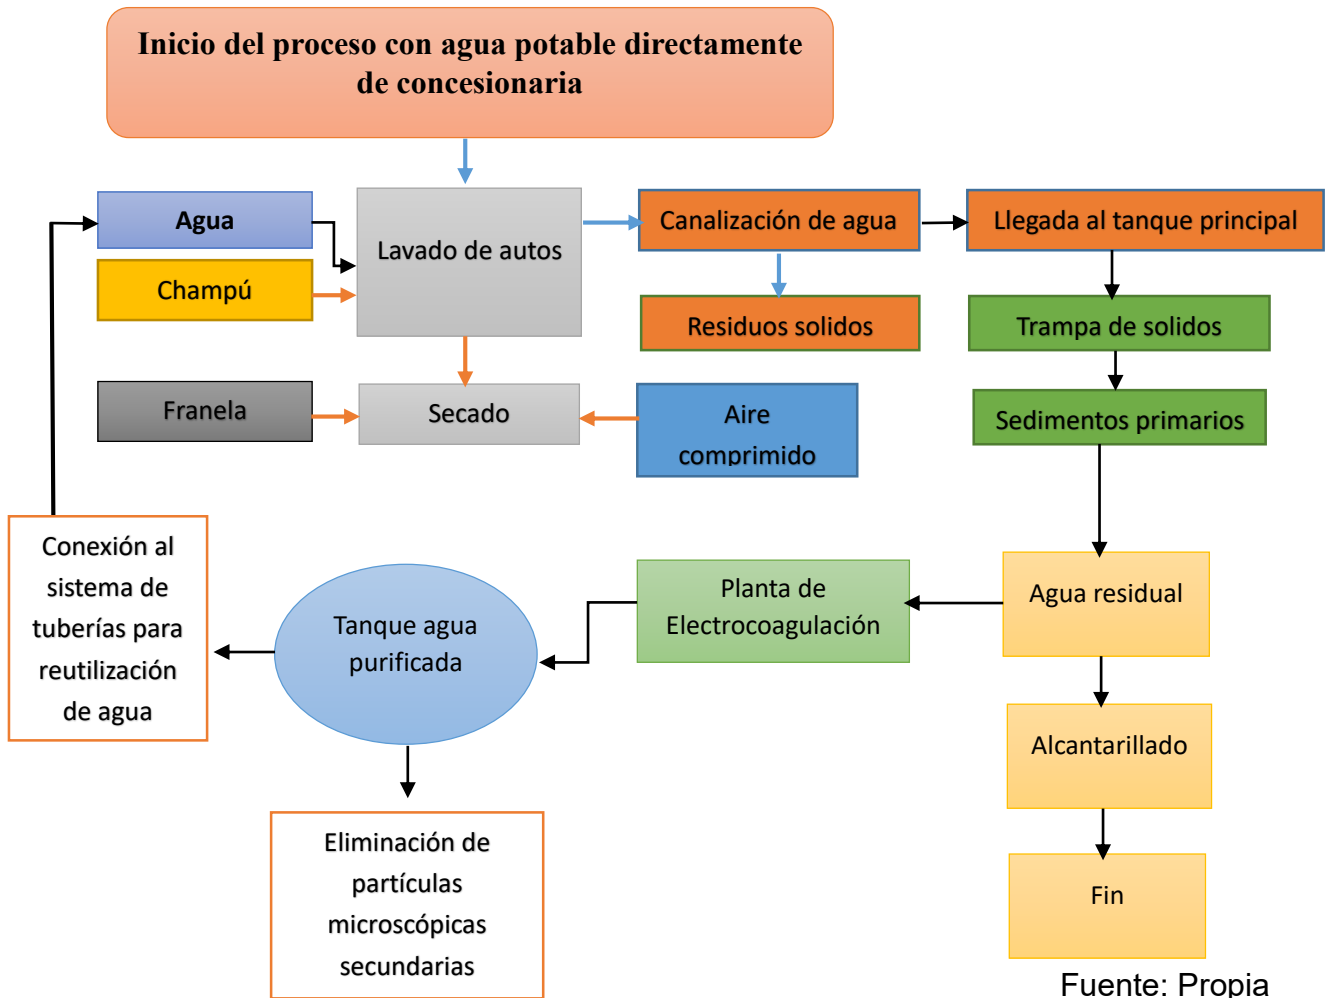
Inicio del proceso con agua potable directamente de concesionaria

Agua

Champú

Lavado de autos

Canalización de agua

Llegada al tanque principal

Residuos solidos

Trampa de solidos

Franela

Secado

Aire comprimido

Sedimentos primarios

Conexión al sistema de tuberías para reutilización de agua

Tanque agua purificada

Planta de Electrocoagulación

Agua residual

Alcantarillado

Eliminación de partículas microscópicas secundarias

Fin

Fuente: Propia